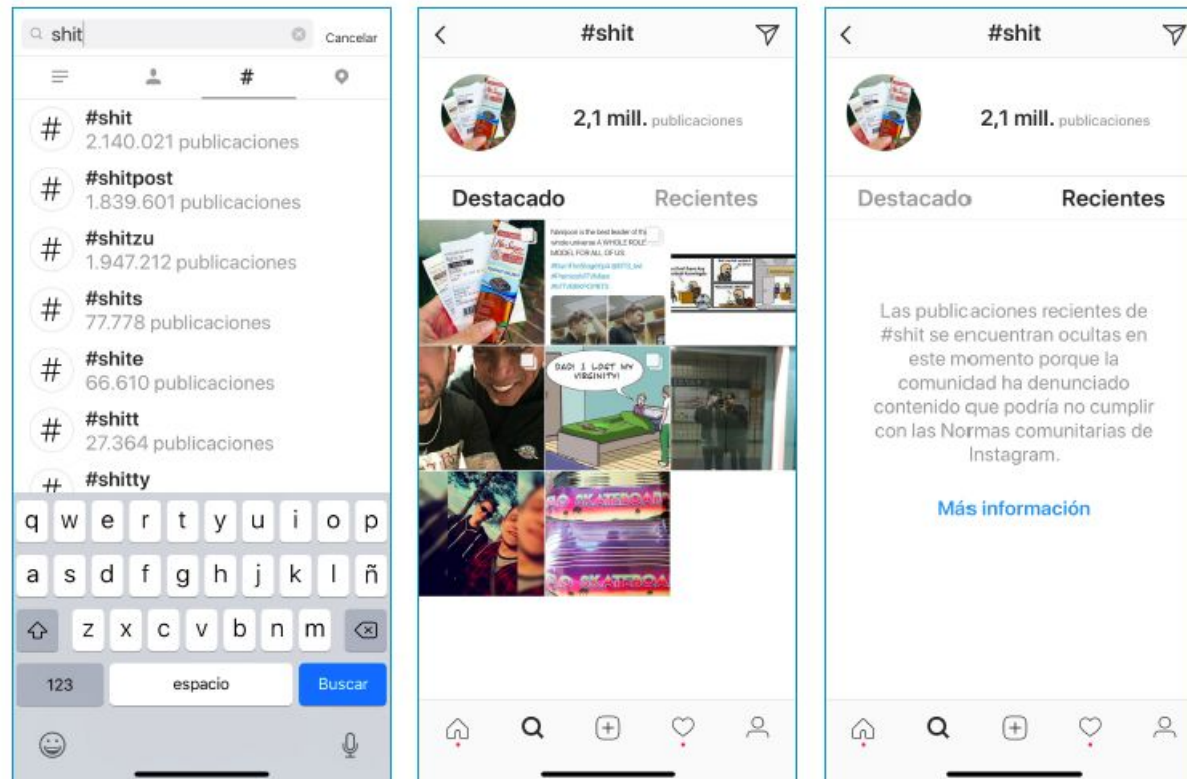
shit

Cancelar

#

#shit
2.140.021 publicaciones

#shitpost
1.839.601 publicaciones

#shitzu
1.947.212 publicaciones

#shits
77.778 publicaciones

#shite
66.610 publicaciones

#shitt
27.364 publicaciones

#shitty

q w e r t y u i o p
a s d f g h j k l ñ
z x c v b n m
123 espacio Buscar

#shit

2,1 mill. publicaciones

Destacado Recientes

Naviyoon is the best leader of the whole universe A WHOLE ROLE MODEL FOR ALL OF US

DAD! I LOST MY VIRGINITY!

SKATEBOA

#shit

2,1 mill. publicaciones

Destacado Recientes

Las publicaciones recientes de #shit se encuentran ocultas en este momento porque la comunidad ha denunciado contenido que podría no cumplir con las Normas comunitarias de Instagram.

Más información